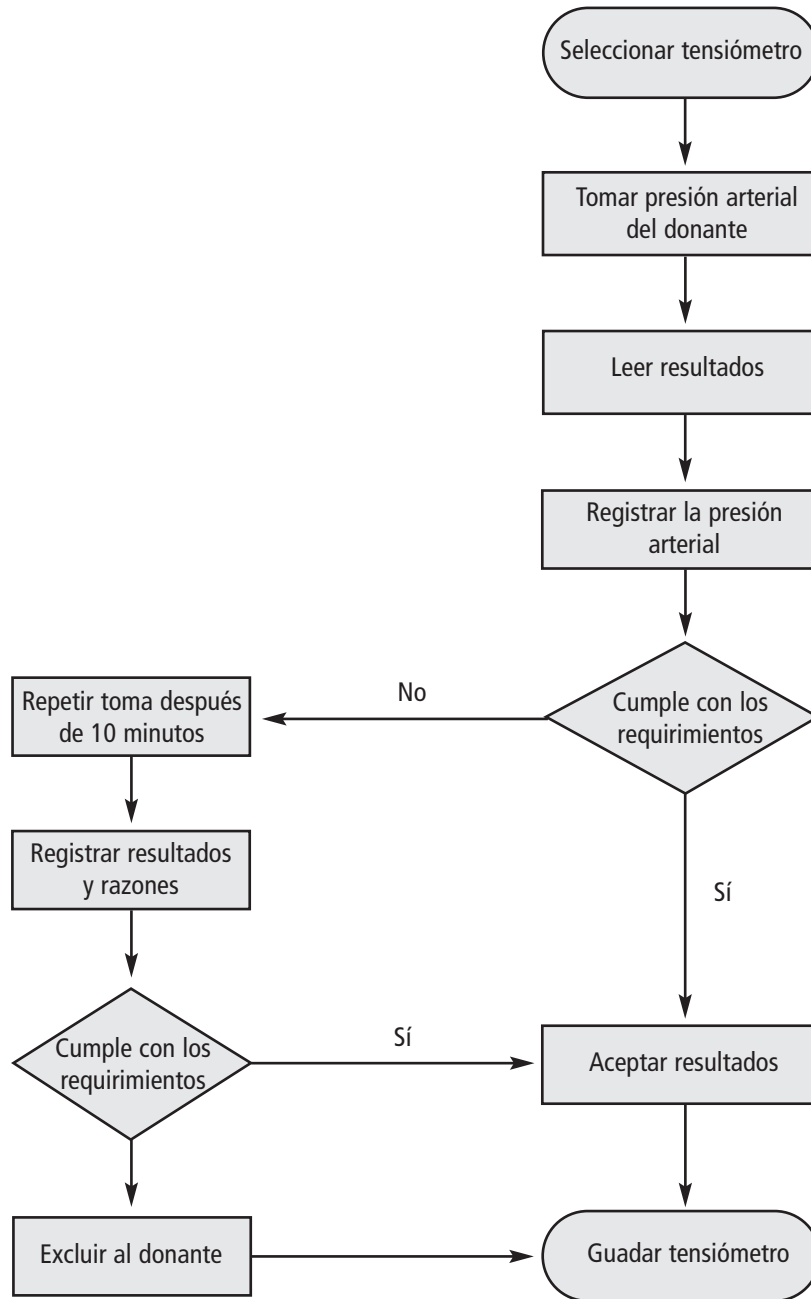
Seleccionar tensiómetro

Tomar presión arterial del donante

Leer resultados

Registrar la presión arterial

Cumple con los requirimientos

No

Repetir toma después de 10 minutos

Registrar resultados y razones

Cumple con los requirimientos

Sí

Sí

Aceptar resultados

Excluir al donante

Guadar tensiómetro